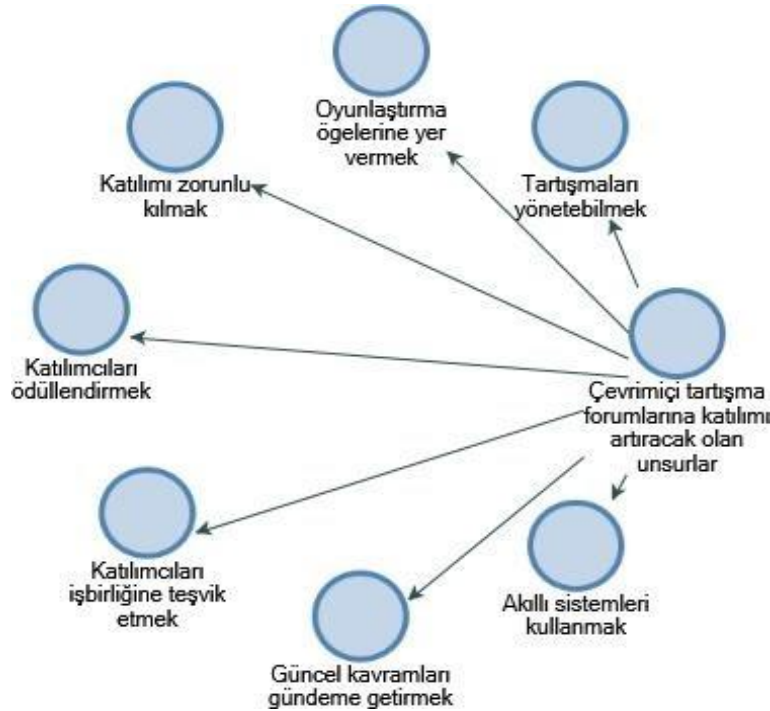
Oyunlaştırma ögelerine yer vermek

Katılımı zorunlu kılmak

Tartışmaları yönetebilmek

Katılımcıları ödüllendirmek

Çevrimiçi tartışma forumlarına katılımı artıracak olan unsurlar

Katılımcıları işbirliğine teşvik etmek

Akıllı sistemleri kullanmak

Güncel kavramları gündeme getirmek